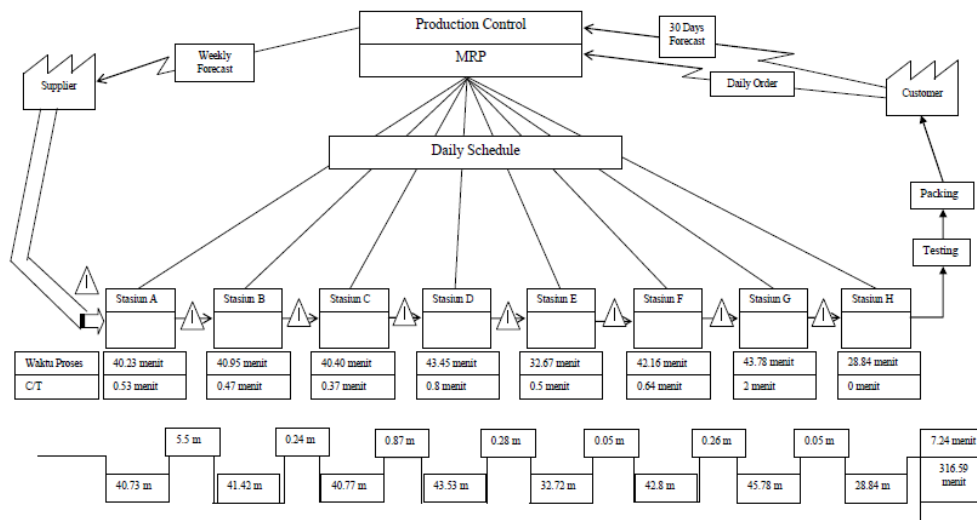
Production Control

MRP

30 Days Forecast

Weekly Forecast

Daily Order

Supplier

Customer

Daily Schedule

Packing

Testing

I

Stasiun A

I

Stasiun B

I

Stasiun C

I

Stasiun D

I

Stasiun E

I

Stasiun F

I

Stasiun G

I

Stasiun H

| Waktu Proses | 40.23 menit | 40.95 menit | 40.40 menit | 43.45 menit | 32.67 menit | 42.16 menit | 43.78 menit | 28.84 menit |
|---|---|---|---|---|---|---|---|---|
| C/T | 0.53 menit | 0.47 menit | 0.37 menit | 0.8 menit | 0.5 menit | 0.64 menit | 2 menit | 0 menit |

5.5 m

0.24 m

0.87 m

0.28 m

0.05 m

0.26 m

0.05 m

7.24 menit

40.73 m

41.42 m

40.77 m

43.53 m

32.72 m

42.8 m

45.78 m

28.84 m

316.59 menit